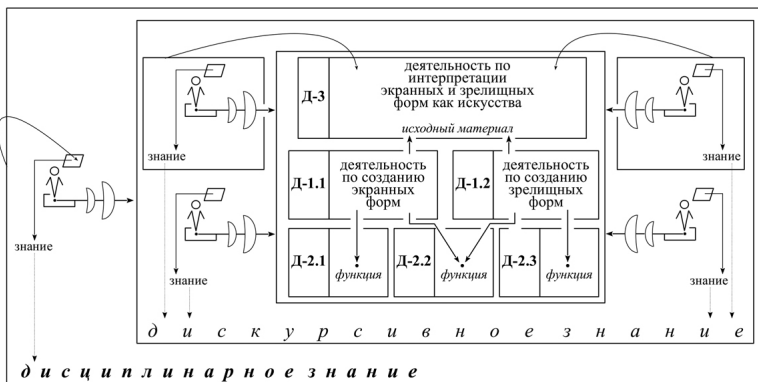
Д-3

деятельность по интерпретации экранных и зрелищных форм как искусства

исходный материал

Д-1.1

деятельность по созданию экранных форм

Д-1.2

деятельность по созданию зрелищных форм

Д-2.1

функция

Д-2.2

функция

Д-2.3

функция

знание

знание

знание

знание

знание

д и с к у р с и в н о е з н а н и е

д и с ц и п л и н а р н о е з н а н и е